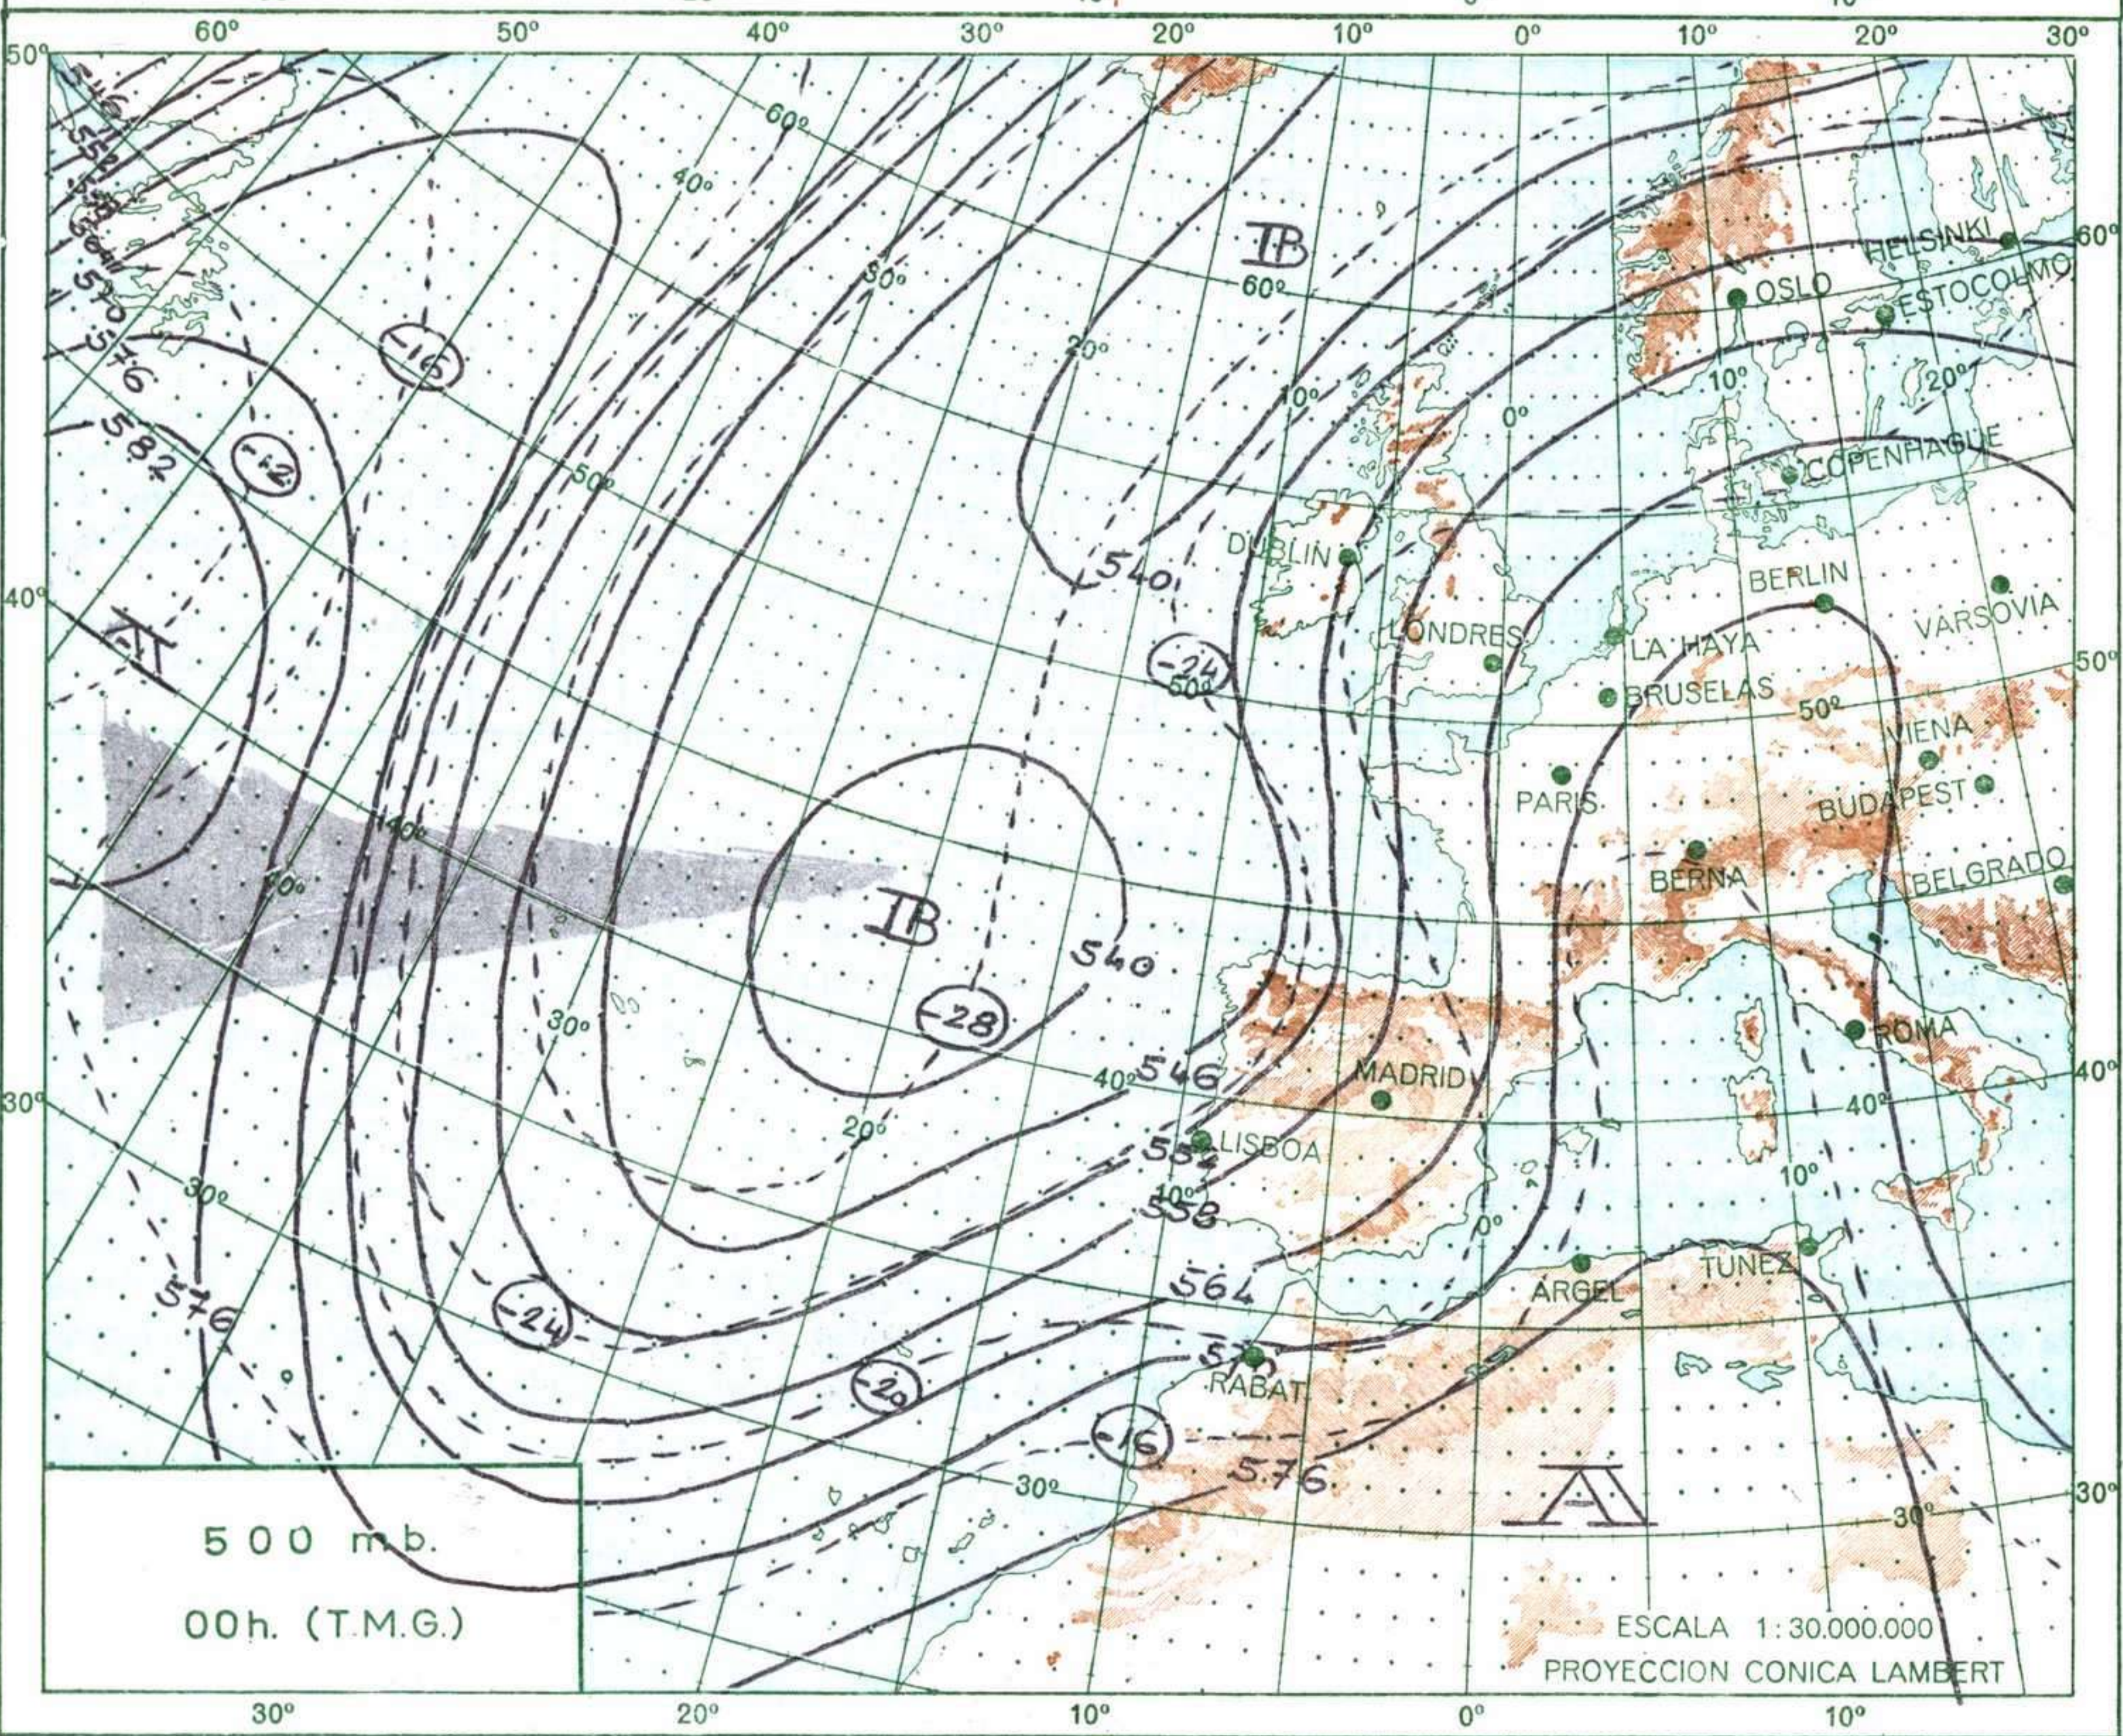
60º 50º 40º 30º 20º 10º 0º 10º 20º 30º

50º
60º
40º
50º
30º
40º
30º

60º
40º
50º
50º
40º
40º
30º
30º
20º
60º
20º
10º
0º
10º
20º
50º
50º
40º
30º
20º
10º
0º
10º
40º
30º
30º

546
552
558
564
570
576
582
576
540
540
546
552
558
564
570
576
576

B
B
A
A

-16
-12
-24
-28
-24
-20
-16

HELSINKI
OSLO
ESTOCOLMO
COPENHAGUE
DUBLIN
BERLIN
VARSOVIA
LONDRES
LA HAYA
BRUSELAS
VIENA
PARIS
BUDAPEST
BERNA
BELGRADO
ROMA
MADRID
LISBOA
ARGEL
TUNEZ
RABAT

500 mb.
00h. (T.M.G.)

ESCALA 1:30.000.000
PROYECCION CONICA LAMBERT

30º 20º 10º 0º 10º